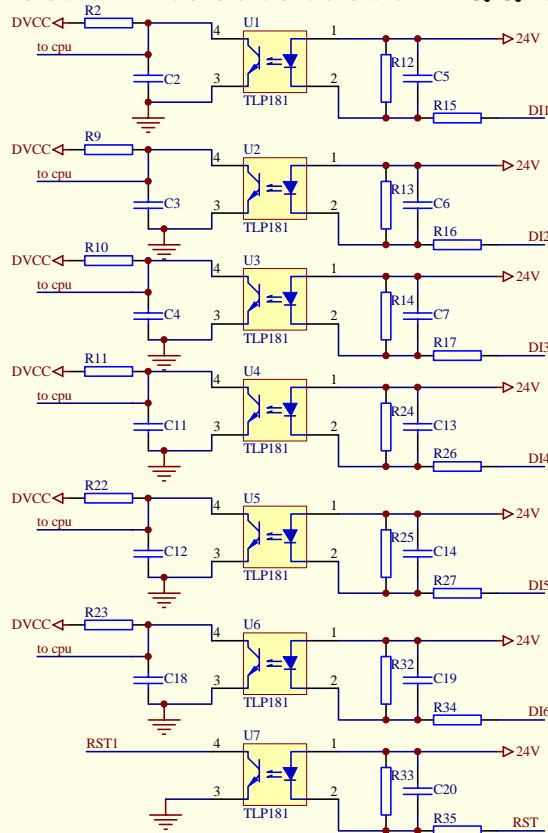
DVCC
R2
U1
4
1
24V
to cpu
C2
3
R12
C5
2
TLP181
R15
DI1

DVCC
R9
U2
4
1
24V
to cpu
C3
3
R13
C6
2
TLP181
R16
DI2

DVCC
R10
U3
4
1
24V
to cpu
C4
3
R14
C7
2
TLP181
R17
DI3

DVCC
R11
U4
4
1
24V
to cpu
C11
3
R24
C13
2
TLP181
R26
DI4

DVCC
R22
U5
4
1
24V
to cpu
C12
3
R25
C14
2
TLP181
R27
DI5

DVCC
R23
U6
4
1
24V
to cpu
C18
3
R32
C19
2
TLP181
R34
DI6

RST1
U7
4
1
24V
3
R33
C20
2
TLP181
R35
RST